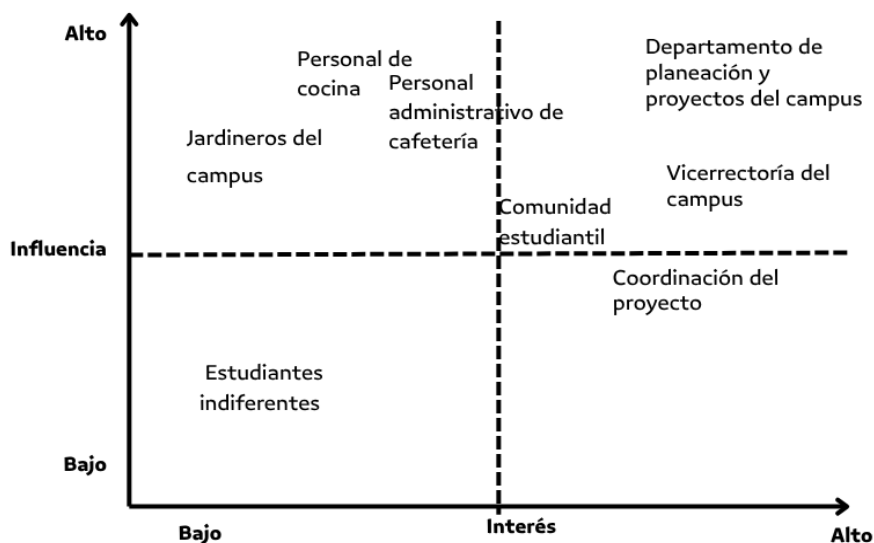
Alto

Personal de cocina

Personal administrativo de cafetería

Departamento de planeación y proyectos del campus

Jardineros del campus

Vicerrectoría del campus

Comunidad estudiantil

Influencia

Coordinación del proyecto

Estudiantes indiferentes

Bajo

Bajo

Interés

Alto